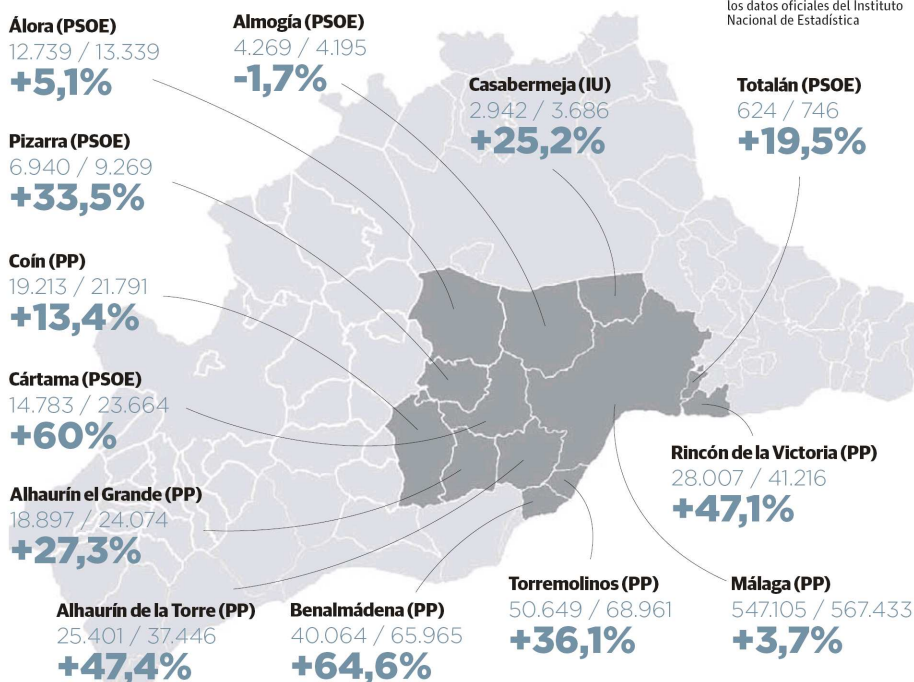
los datos oficiales del Instituto Nacional de Estadística

Álora (PSOE)
12.739 / 13.339
+5,1%

Almogía (PSOE)
4.269 / 4.195
-1,7%

Casabermeja (IU)
2.942 / 3.686
+25,2%

Totalán (PSOE)
624 / 746
+19,5%

Pizarra (PSOE)
6.940 / 9.269
+33,5%

Coín (PP)
19.213 / 21.791
+13,4%

Cártama (PSOE)
14.783 / 23.664
+60%

Rincón de la Victoria (PP)
28.007 / 41.216
+47,1%

Alhaurín el Grande (PP)
18.897 / 24.074
+27,3%

Torremolinos (PP)
50.649 / 68.961
+36,1%

Málaga (PP)
547.105 / 567.433
+3,7%

Alhaurín de la Torre (PP)
25.401 / 37.446
+47,4%

Benalmádena (PP)
40.064 / 65.965
+64,6%